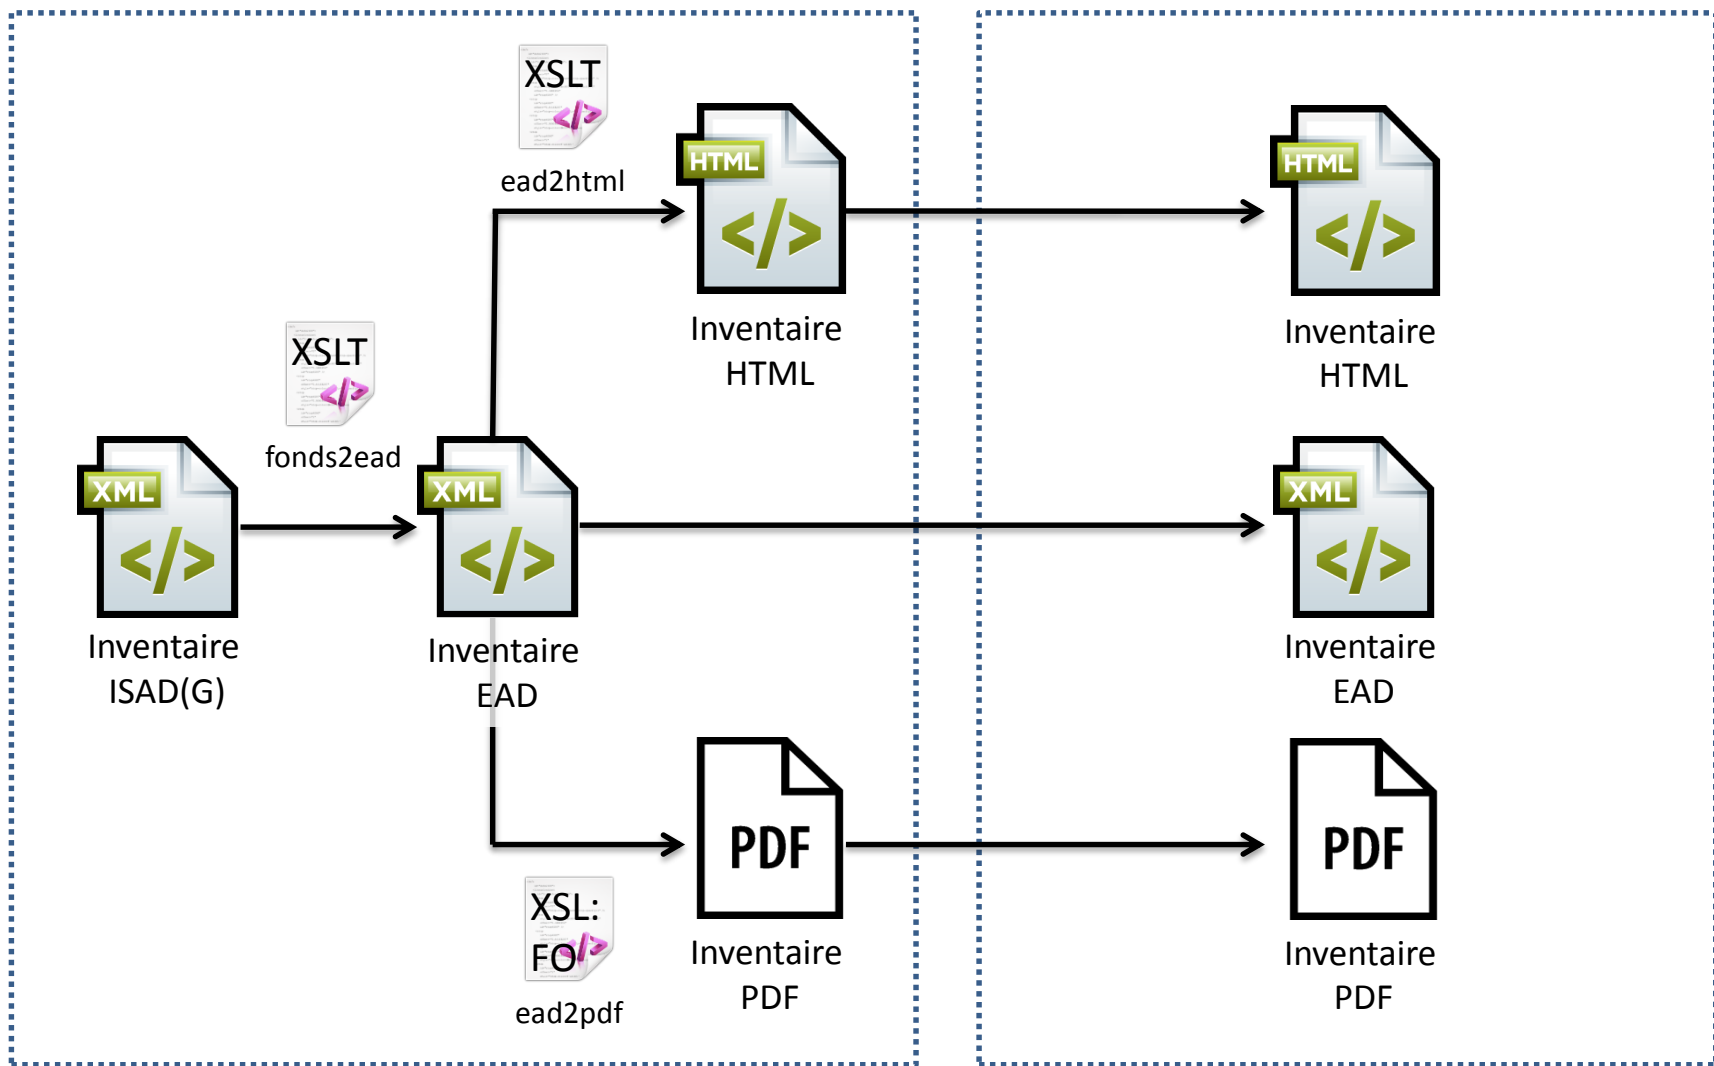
XSLT

ead2html

HTML

Inventaire HTML

HTML

Inventaire HTML

XSLT

fonds2ead

XML

Inventaire ISAD(G)

XML

Inventaire EAD

XML

Inventaire EAD

PDF

Inventaire PDF

PDF

Inventaire PDF

XSL: FO

ead2pdf